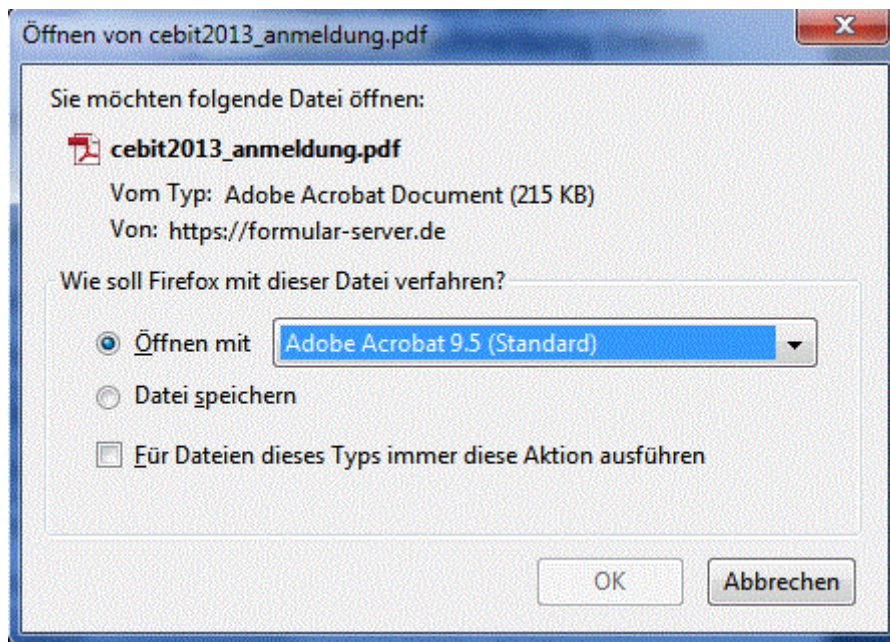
Öffnen von cebit2013_anmeldung.pdf

Sie möchten folgende Datei öffnen:

cebit2013_anmeldung.pdf

Vom Typ: Adobe Acrobat Document (215 KB)

Von: https://formular-server.de

Wie soll Firefox mit dieser Datei verfahren?

Öffnen mit Adobe Acrobat 9.5 (Standard)

Datei speichern

Für Dateien dieses Typs immer diese Aktion ausführen

OK Abbrechen